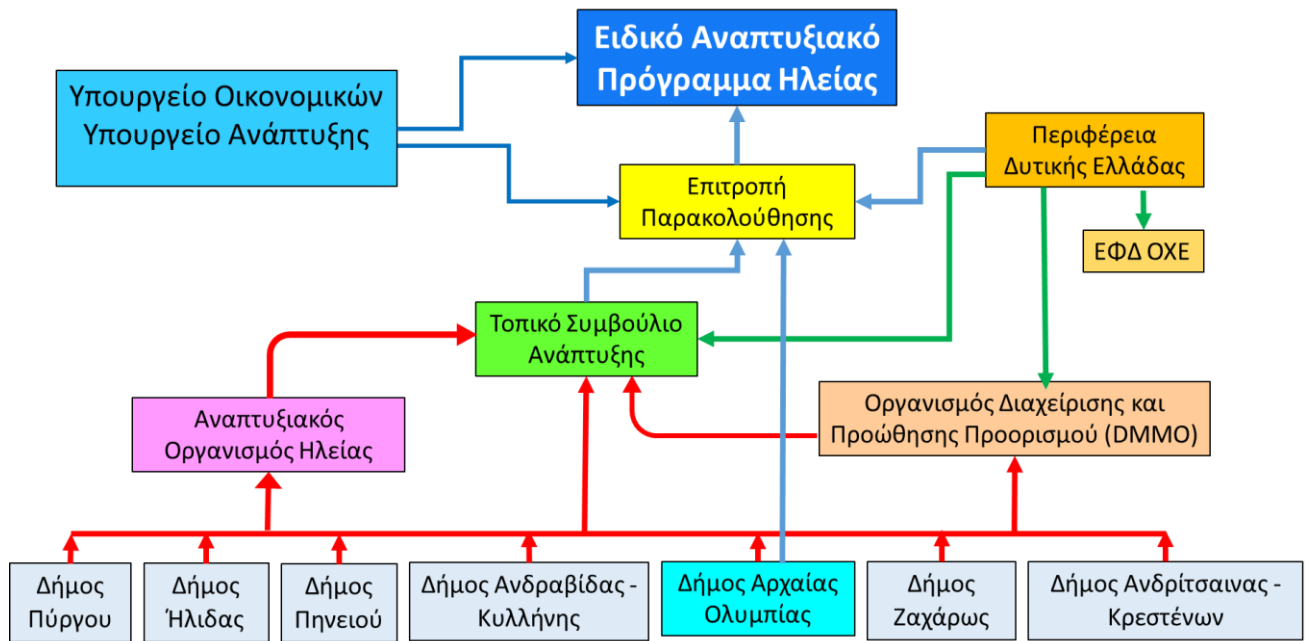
Ειδικό Αναπτυξιακό Πρόγραμμα Ηλείας

Υπουργείο Οικονομικών
Υπουργείο Ανάπτυξης

Περιφέρεια Δυτικής Ελλάδας

Επιτροπή Παρακολούθησης

ΕΦΔ ΟΧΕ

Τοπικό Συμβούλιο Ανάπτυξης

Αναπτυξιακός Οργανισμός Ηλείας

Οργανισμός Διαχείρισης και Προώθησης Προορισμού (DMMO)

Δήμος Πύργου

Δήμος Ήλιδας

Δήμος Πηνειού

Δήμος Ανδραβίδας - Κυλλήνης

Δήμος Αρχαίας Ολυμπίας

Δήμος Ζαχάρως

Δήμος Ανδρίτσαινας - Κρεστένων